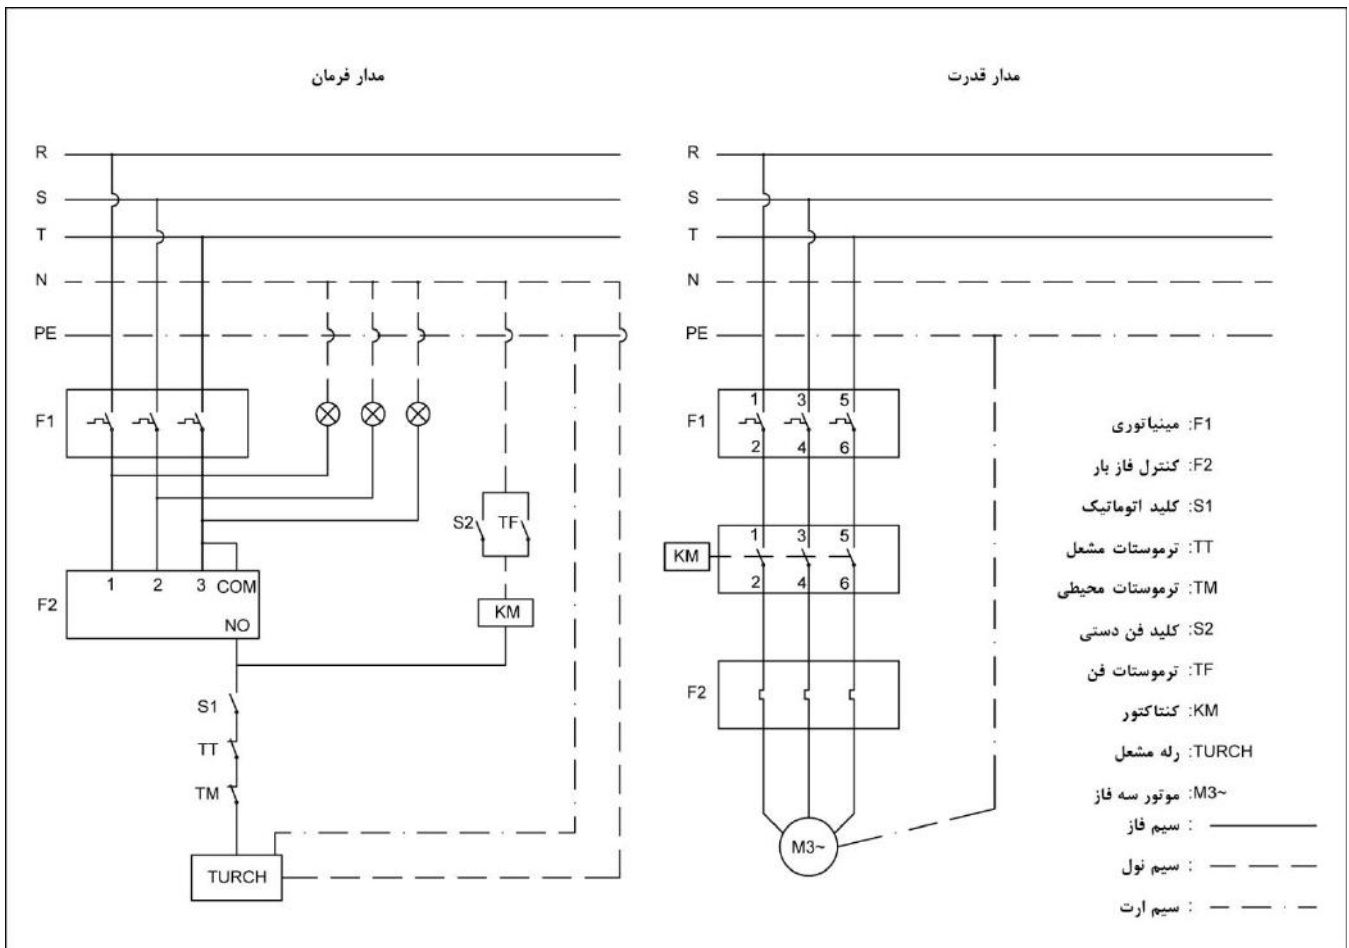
مدار فرمان

R
S
T
N
PE
F1
F2
1 2 3 COM
NO
S2 TF
KM
S1
TT
TM
TURCH

مدار قدرت

R
S
T
N
PE
F1
1 3 5
2 4 6
KM
1 3 5
2 4 6
F2
M3~

F1: مینیاتوری
F2: کنترل فاز بار
S1: کلید اتوماتیک
TT: ترموستات مشعل
TM: ترموستات محیطی
S2: کلید فن دستی
TF: ترموستات فن
KM: کنتاکتور
TURCH: رله مشعل
M3~: موتور سه فاز
: سیم فاز
: سیم نول
: سیم ارت